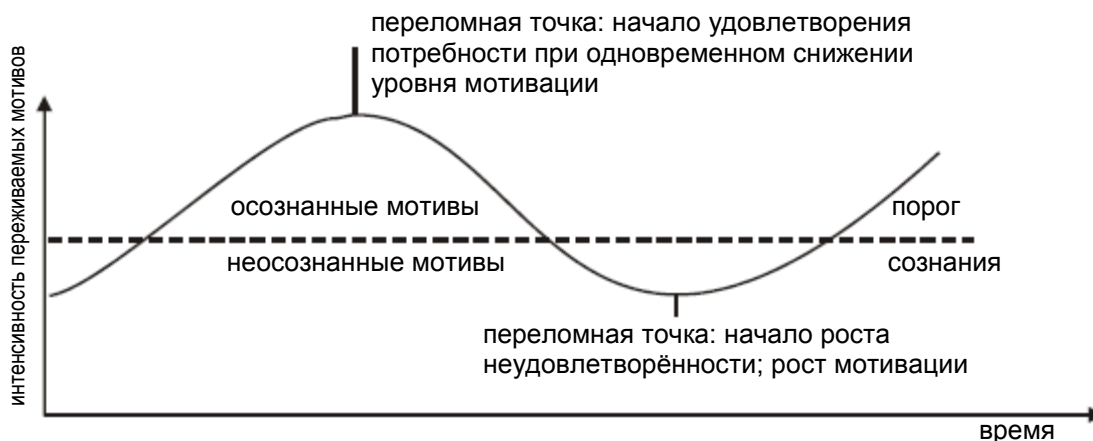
переломная точка: начало удовлетворения потребности при одновременном снижении уровня мотивации

интенсивность переживаемых мотивов

осознанные мотивы

порог

неосознанные мотивы

сознания

переломная точка: начало роста неудовлетворённости; рост мотивации

время